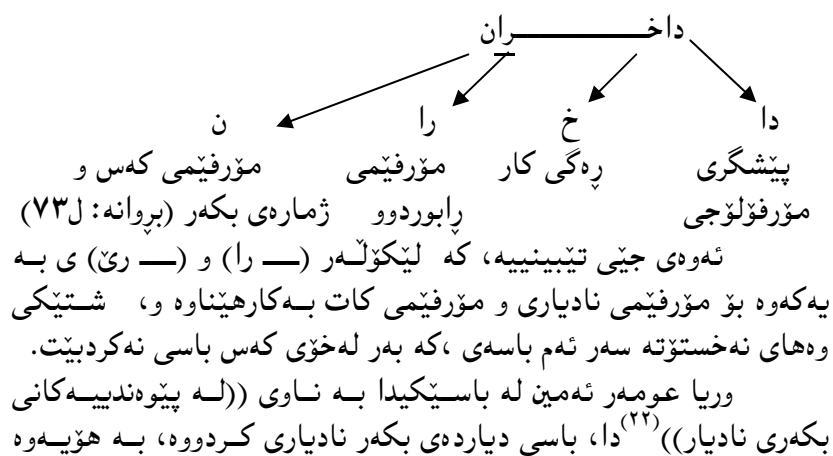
داخـــــــران

دا
پێشگری مۆرفۆلۆجی

خ
ڕەگی کار

را
مۆرفێمی ڕابوردوو

ن
مۆرفێمی کەس و ژمارەی بکەر (بڕوانە: ل٧٣)

ئەوەی جێی تێبینییە، کە لێکۆڵـەر (ـــ را) و (ـــ رێ) ی بـە یەکەوە بۆ مۆرفێمی نادیاری و مۆرفێمی کات بـەکارهێناوە و، شـتێکی وەهای نەخستۆتە سەر ئەم باسەی ،کە بەر لەخۆی کەس باسی نەکردبێت.

وریا عومەر ئەمین لە باسـێکیدا بـە نـاوی ((لـە پێوەندییـەکانی بکەری نادیار))$^{(22)}$دا، باسی دیاردەی بکەر نادیاری کـردووە، بـە هۆیـەوە